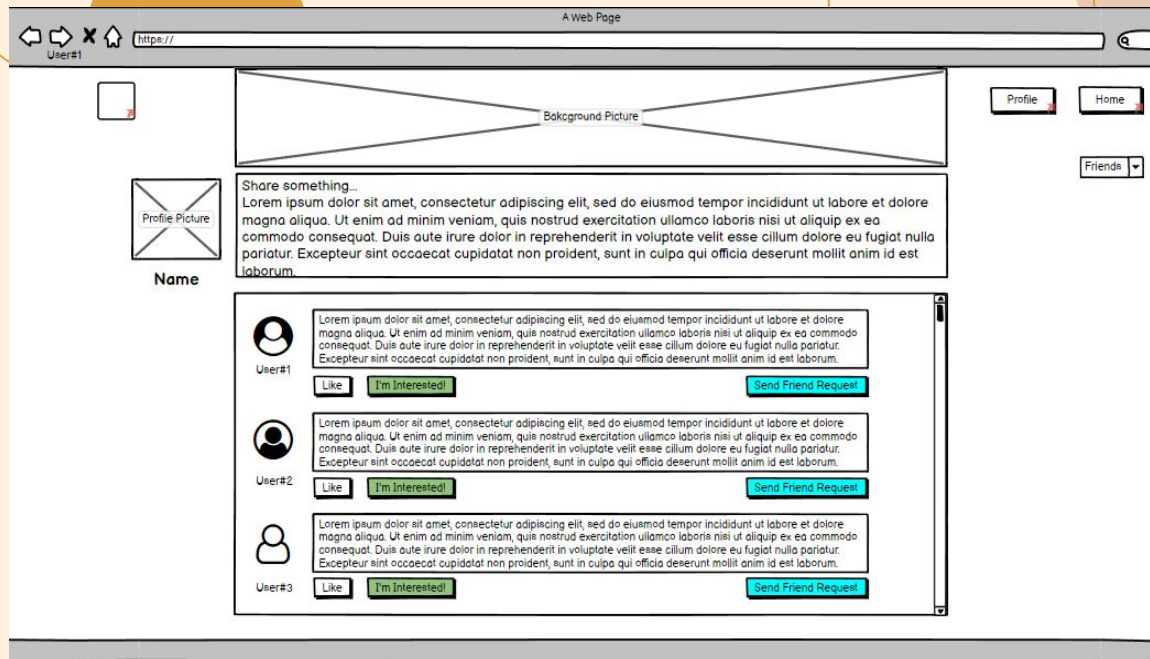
A Web Page

https://

User#1

Bakcground Picture

Profile

Home

Friends

Profile Picture

Name

Share something...
Lorem ipsum dolor sit amet, consectetur adipiscing elit, sed do eiusmod tempor incididunt ut labore et dolore magna aliqua. Ut enim ad minim veniam, quis nostrud exercitation ullamco laboris nisi ut aliquip ex ea commodo consequat. Duis aute irure dolor in reprehenderit in voluptate velit esse cillum dolore eu fugiat nulla pariatur. Excepteur sint occaecat cupidatat non proident, sunt in culpa qui officia deserunt mollit anim id est laborum.

Lorem ipsum dolor sit amet, consectetur adipiscing elit, sed do eiusmod tempor incididunt ut labore et dolore magna aliqua. Ut enim ad minim veniam, quis nostrud exercitation ullamco laboris nisi ut aliquip ex ea commodo consequat. Duis aute irure dolor in reprehenderit in voluptate velit esse cillum dolore eu fugiat nulla pariatur. Excepteur sint occaecat cupidatat non proident, sunt in culpa qui officia deserunt mollit anim id est laborum.

User#1

Like

I'm Interested!

Send Friend Request

Lorem ipsum dolor sit amet, consectetur adipiscing elit, sed do eiusmod tempor incididunt ut labore et dolore magna aliqua. Ut enim ad minim veniam, quis nostrud exercitation ullamco laboris nisi ut aliquip ex ea commodo consequat. Duis aute irure dolor in reprehenderit in voluptate velit esse cillum dolore eu fugiat nulla pariatur. Excepteur sint occaecat cupidatat non proident, sunt in culpa qui officia deserunt mollit anim id est laborum.

User#2

Like

I'm Interested!

Send Friend Request

Lorem ipsum dolor sit amet, consectetur adipiscing elit, sed do eiusmod tempor incididunt ut labore et dolore magna aliqua. Ut enim ad minim veniam, quis nostrud exercitation ullamco laboris nisi ut aliquip ex ea commodo consequat. Duis aute irure dolor in reprehenderit in voluptate velit esse cillum dolore eu fugiat nulla pariatur. Excepteur sint occaecat cupidatat non proident, sunt in culpa qui officia deserunt mollit anim id est laborum.

User#3

Like

I'm Interested!

Send Friend Request